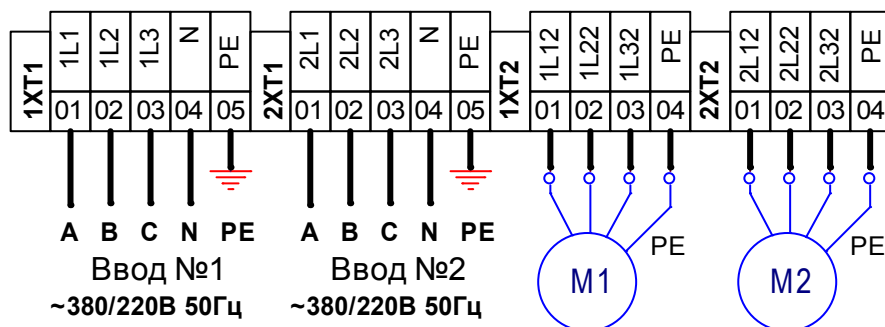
1XT1

| 1L1 | 1L2 | 1L3 | N | PE |
|---|---|---|---|---|
| 01 | 02 | 03 | 04 | 05 |

2XT1

| 2L1 | 2L2 | 2L3 | N | PE |
|---|---|---|---|---|
| 01 | 02 | 03 | 04 | 05 |

1XT2

| 1L12 | 1L22 | 1L32 | PE |
|---|---|---|---|
| 01 | 02 | 03 | 04 |

2XT2

| 2L12 | 2L22 | 2L32 | PE |
|---|---|---|---|
| 01 | 02 | 03 | 04 |

A B C N PE
Ввод №1
~380/220В 50Гц

A B C N PE
Ввод №2
~380/220В 50Гц

PE
M1

PE
M2